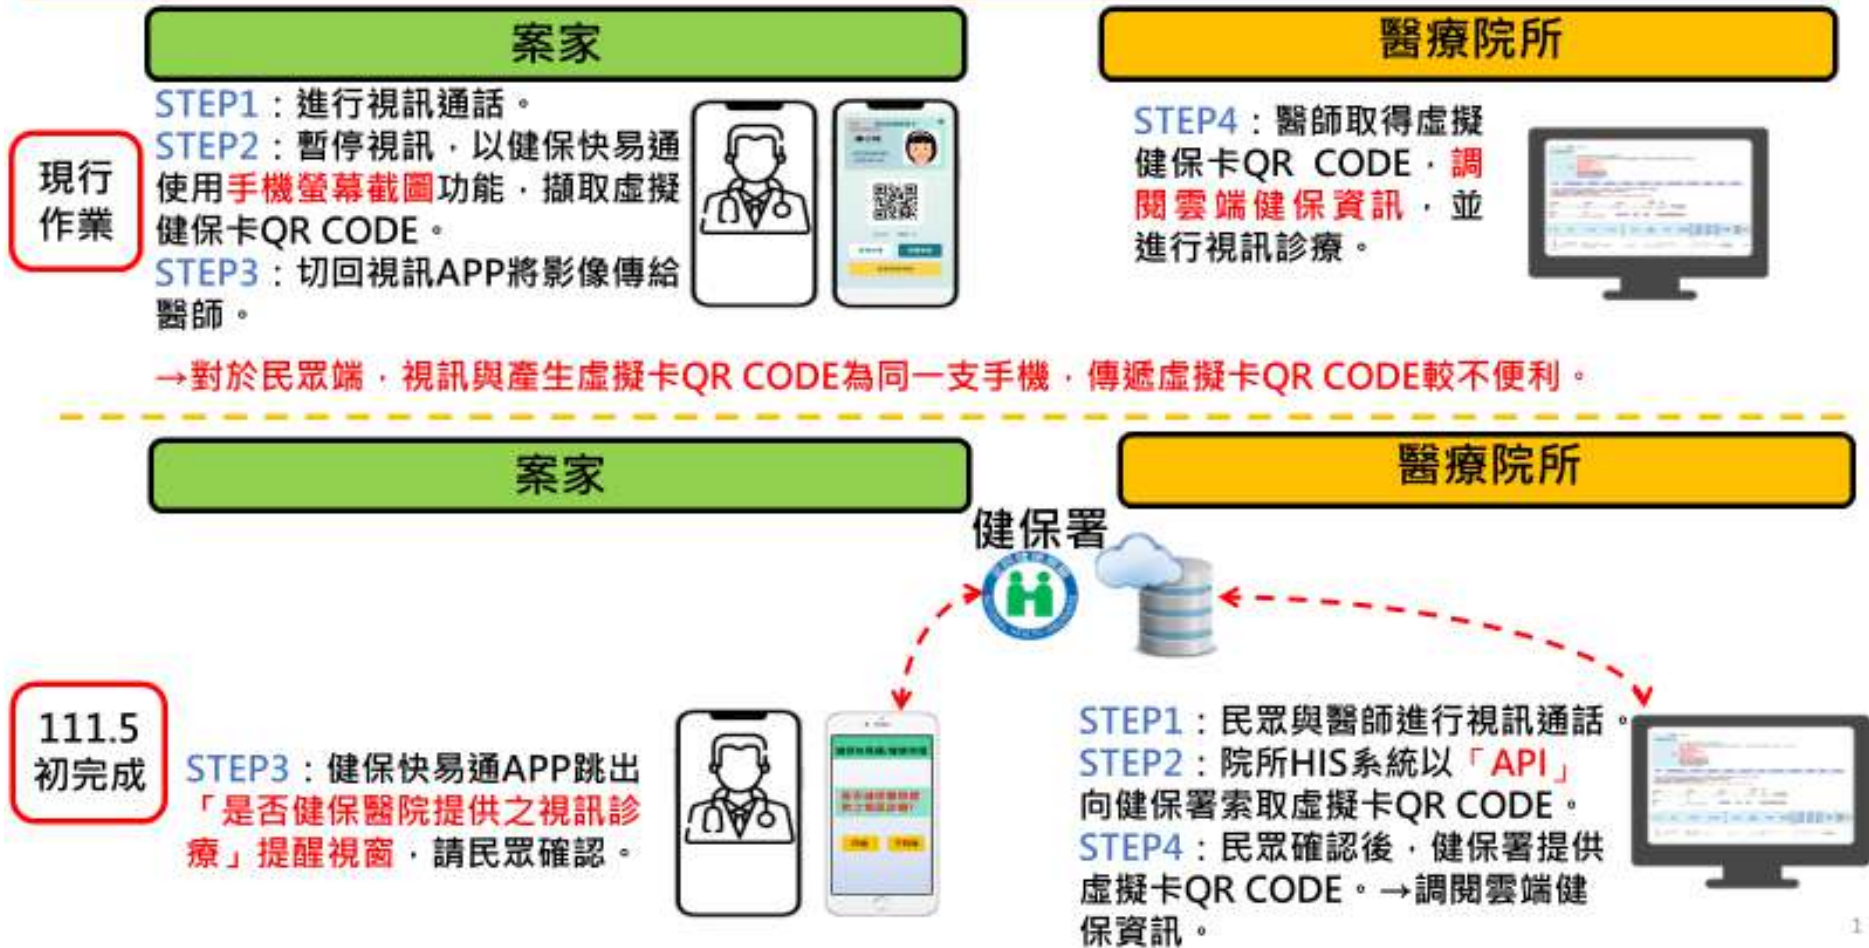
案家

醫療院所

現行作業

STEP1：進行視訊通話。
STEP2：暫停視訊，以健保快易通使用手機螢幕截圖功能，擷取虛擬健保卡QR CODE。
STEP3：切回視訊APP將影像傳給醫師。

STEP4：醫師取得虛擬健保卡QR CODE，調閱雲端健保資訊，並進行視訊診療。

→對於民眾端，視訊與產生虛擬卡QR CODE為同一支手機，傳遞虛擬卡QR CODE較不便利。

案家

醫療院所

健保署

111.5 初完成

STEP3：健保快易通APP跳出「是否健保醫院提供之視訊診療」提醒視窗，請民眾確認。

STEP1：民眾與醫師進行視訊通話。
STEP2：院所HIS系統以「API」向健保署索取虛擬卡QR CODE。
STEP4：民眾確認後，健保署提供虛擬卡QR CODE。→調閱雲端健保資訊。

1